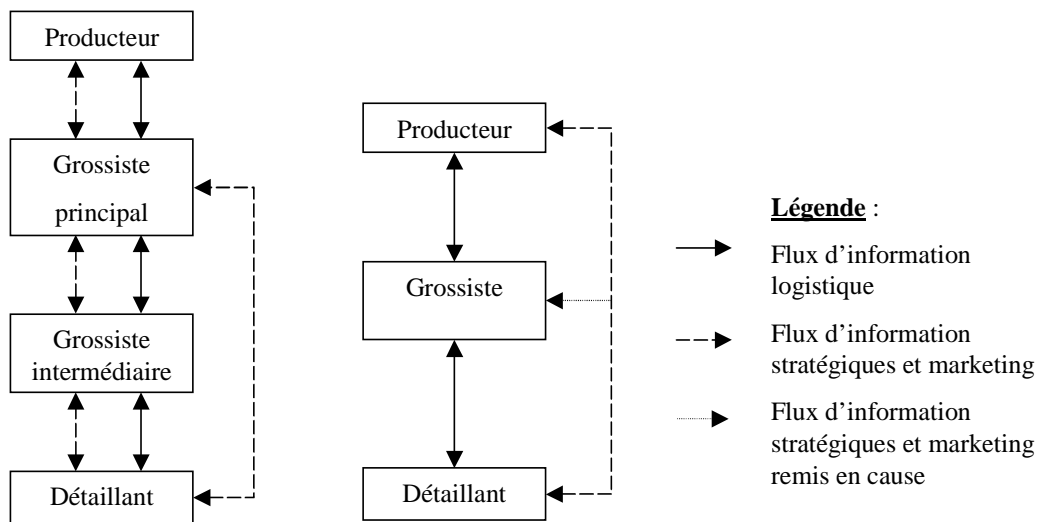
Producteur

Grossiste principal

Grossiste intermédiaire

Détaillant

Producteur

Grossiste

Détaillant

**Légende** :

Flux d'information logistique

Flux d'information stratégiques et marketing

Flux d'information stratégiques et marketing remis en cause